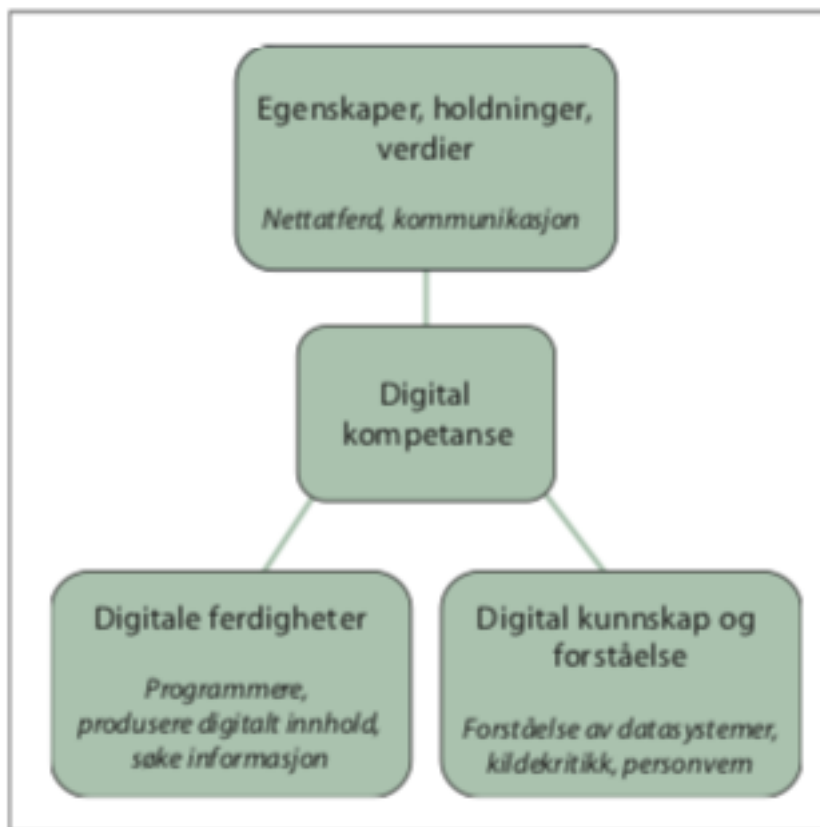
Egenskaper, holdninger, verdier

*Nettatferd, kommunikasjon*

Digital kompetanse

Digitale ferdigheter

*Programmere, produsere digitalt innhold, søke informasjon*

Digital kunnskap og forståelse

*Forståelse av datasystemer, kildekritikk, personvern*